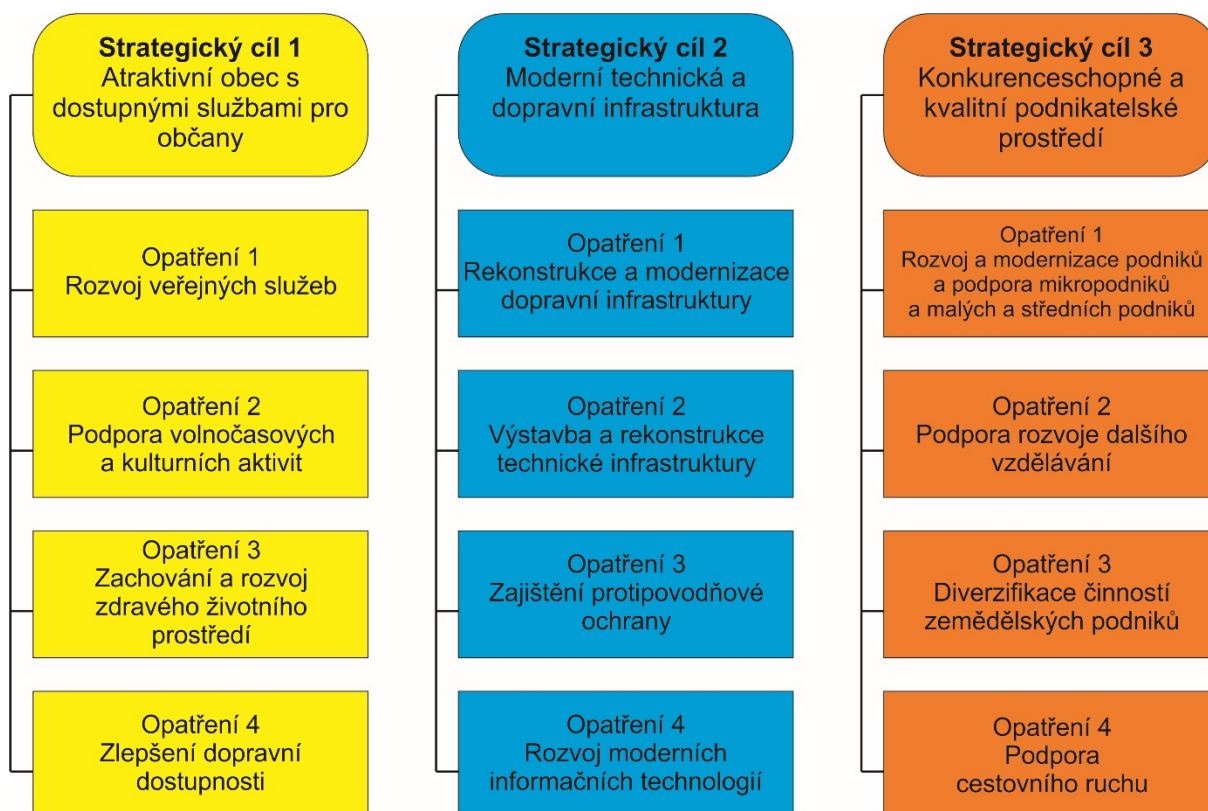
Strategický cíl 1
Atraktivní obec s dostupnými službami pro občany

Opatření 1
Rozvoj veřejných služeb

Opatření 2
Podpora volnočasových a kulturních aktivit

Opatření 3
Zachování a rozvoj zdravého životního prostředí

Opatření 4
Zlepšení dopravní dostupnosti

Strategický cíl 2
Moderní technická a dopravní infrastruktura

Opatření 1
Rekonstrukce a modernizace dopravní infrastruktury

Opatření 2
Výstavba a rekonstrukce technické infrastruktury

Opatření 3
Zajištění protipovodňové ochrany

Opatření 4
Rozvoj moderních informačních technologií

Strategický cíl 3
Konkurenceschopné a kvalitní podnikatelské prostředí

Opatření 1
Rozvoj a modernizace podniků a podpora mikropodniků a malých a středních podniků

Opatření 2
Podpora rozvoje dalšího vzdělávání

Opatření 3
Diverzifikace činností zemědělských podniků

Opatření 4
Podpora cestovního ruchu